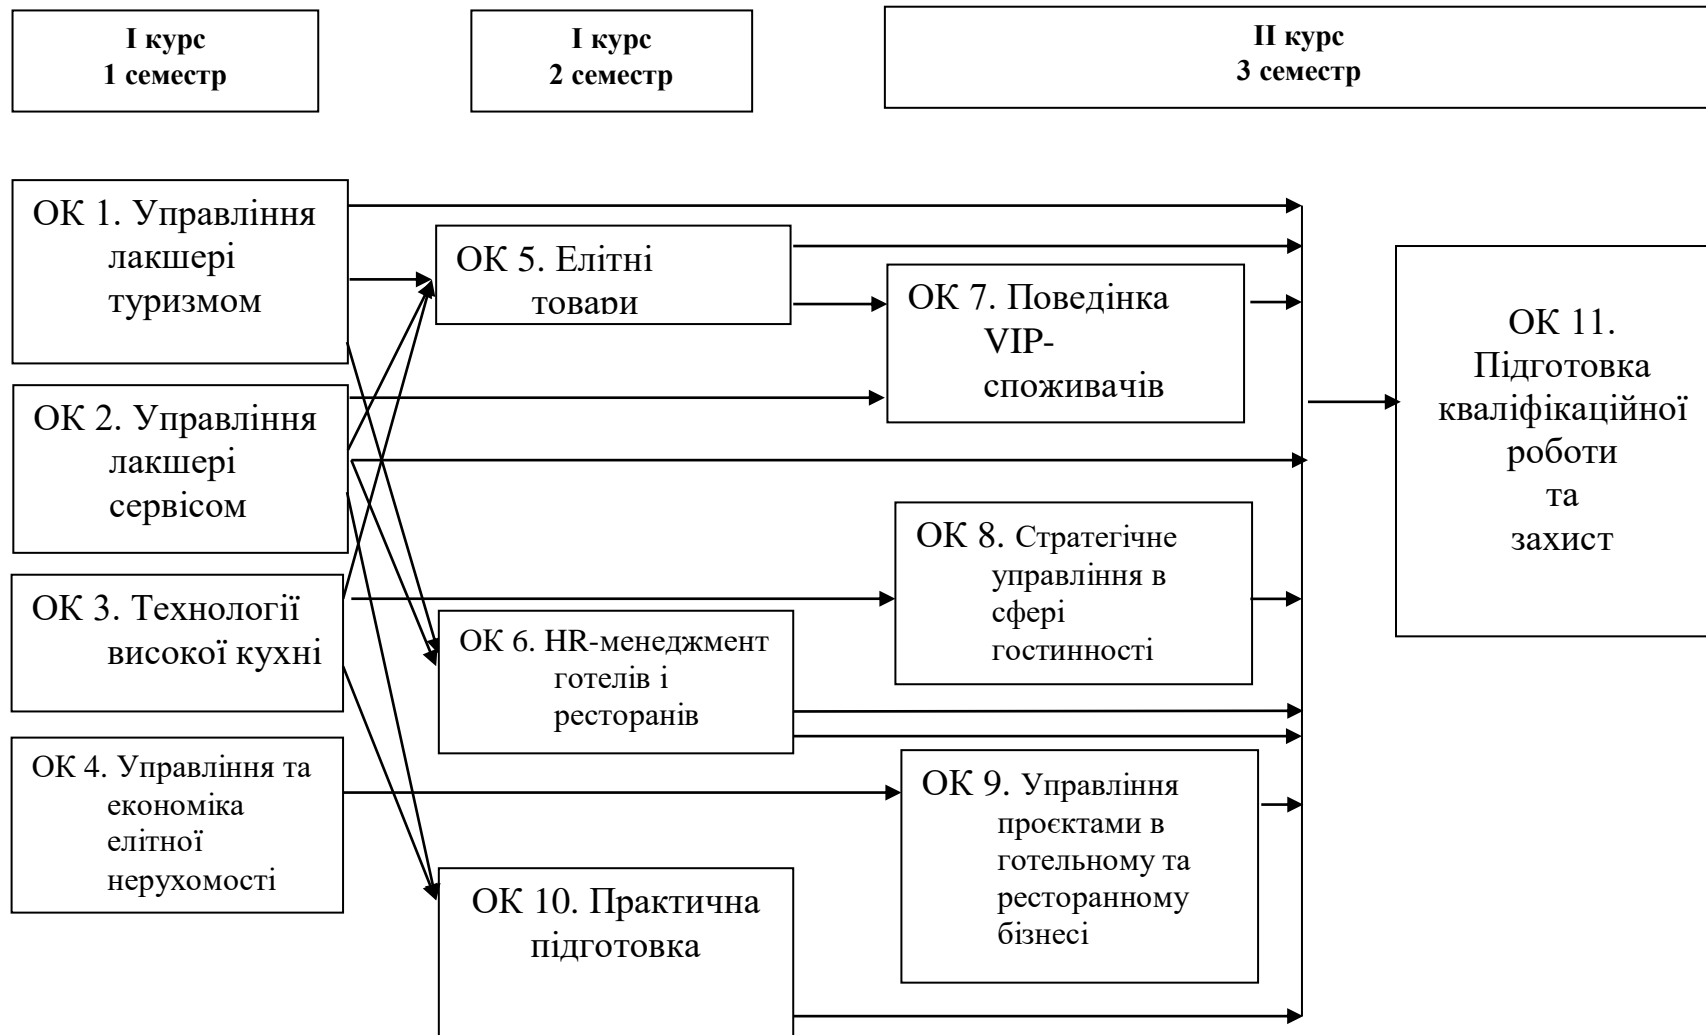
I курс
1 семестр

I курс
2 семестр

II курс
3 семестр

ОК 1. Управління лакшері туризмом

ОК 2. Управління лакшері сервісом

ОК 3. Технології високої кухні

ОК 4. Управління та економіка елітної нерухомості

ОК 5. Елітні товари

ОК 6. HR-менеджмент готелів і ресторанів

ОК 10. Практична підготовка

ОК 7. Поведінка VIP-споживачів

ОК 8. Стратегічне управління в сфері гостинності

ОК 9. Управління проєктами в готельному та ресторанному бізнесі

ОК 11. Підготовка кваліфікаційної роботи та захист